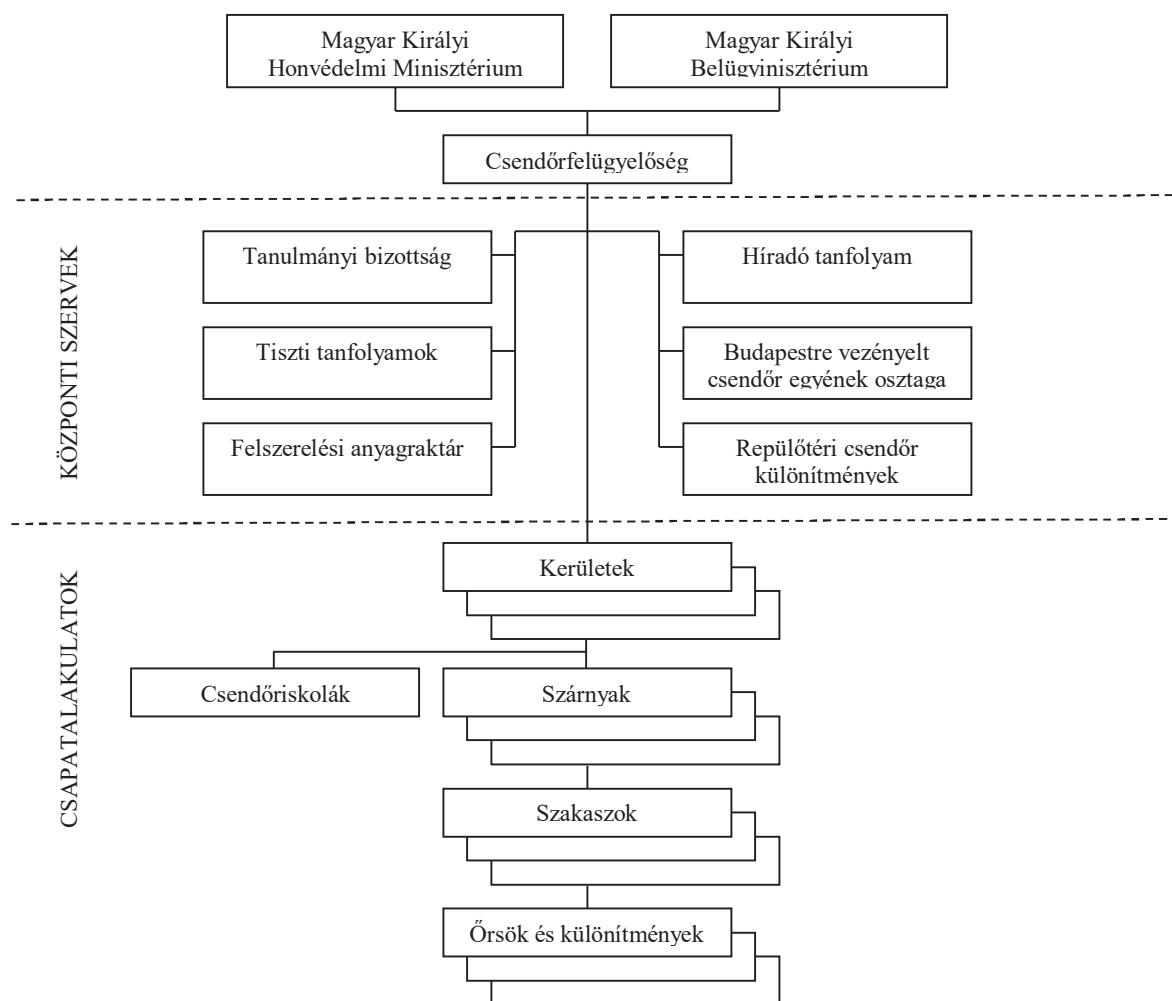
Magyar Királyi Honvédelmi Minisztérium

Magyar Királyi Belügyminisztérium

Csendőrfelügyelőség

KÖZPONTI SZERVEK

Tanulmányi bizottság

Tiszti tanfolyamok

Felszerelési anyagraktár

Híradó tanfolyam

Budapestre vezényelt csendőr egyének osztaga

Repülőtéri csendőr különítmények

CSAPATALAKULATOK

Kerületek

Csendőriskolák

Szárnyak

Szakaszok

Őrsök és különítmények